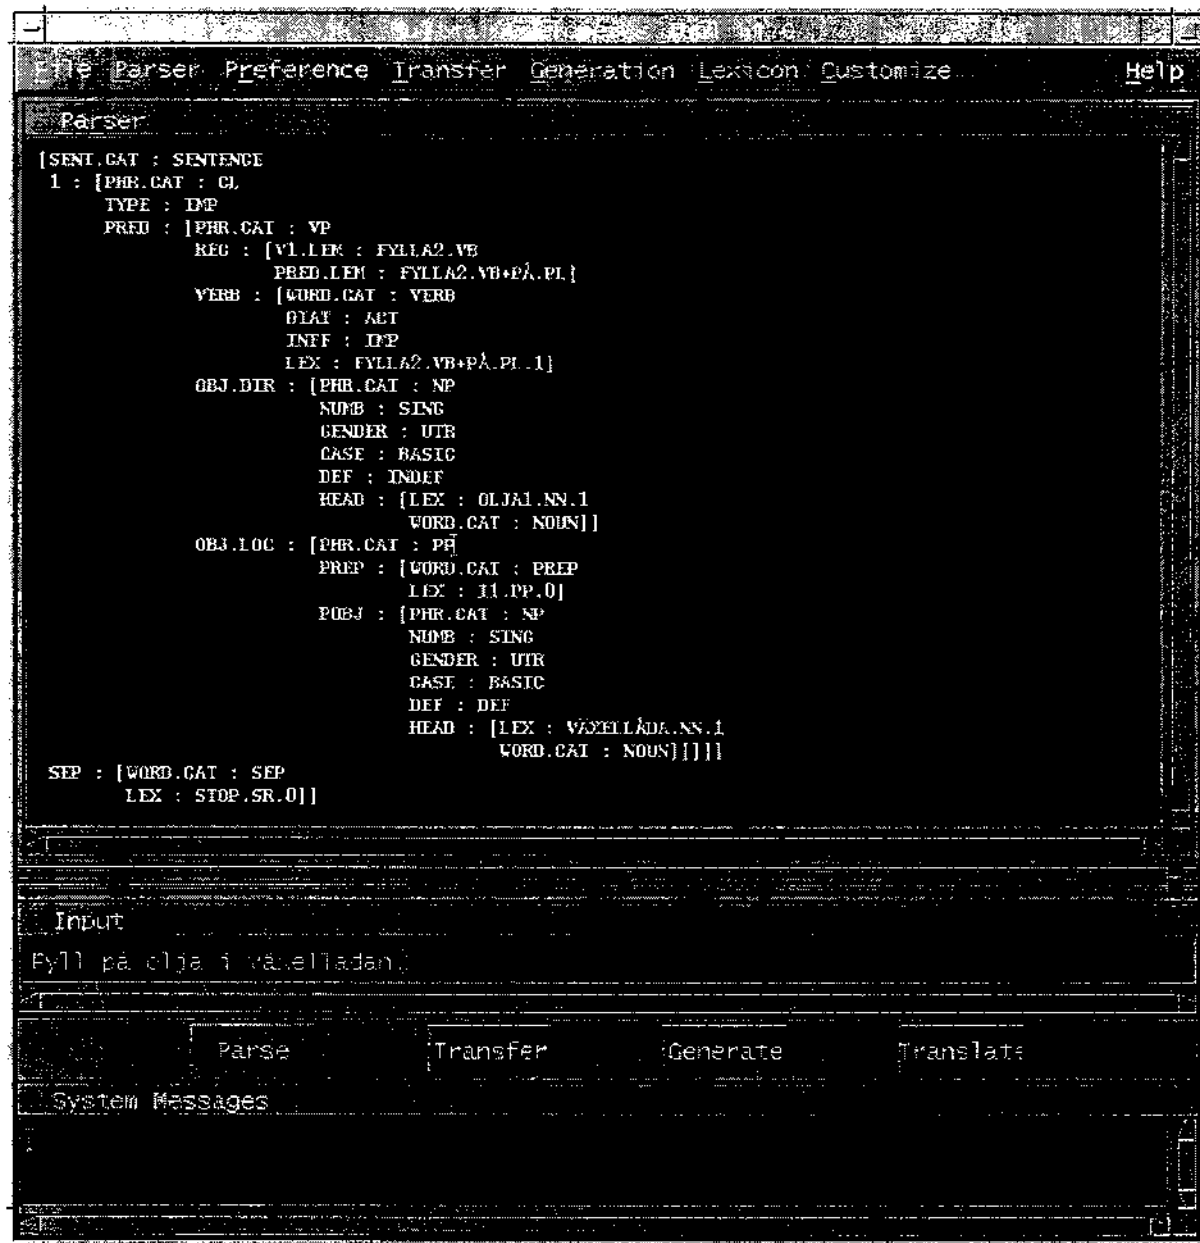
File Parser Preference Transfer Generation Lexicon Customize Help

Parser

[SENT.CAT : SENTENCE
1 : [PHR.CAT : CL
TYPE : IMP
PRED : [PHR.CAT : VP
REG : [V1.LEM : FYLLA2.VB
PRED.LEM : FYLLA2.VB+PÅ.PL]
VERB : [WORD.CAT : VERB
DIAT : ACT
INFF : IMP
LEX : FYLLA2.VB+PÅ.PL.1]
OBJ.DIR : [PHR.CAT : NP
NUMB : SING
GENDER : UTR
CASE : BASIC
DEF : INDEF
HEAD : [LEX : OLJA1.NN.1
WORD.CAT : NOUN]]
OBJ.LOC : [PHR.CAT : PP
PREP : [WORD.CAT : PREP
LEX : I1.PP.0]
POBJ : [PHR.CAT : NP
NUMB : SING
GENDER : UTR
CASE : BASIC
DEF : DEF
HEAD : [LEX : VÄXELLÅDA.NN.1
WORD.CAT : NOUN]]]]]
SEP : [WORD.CAT : SEP
LEX : STOP.SR.0]]

Input

Fyll på olja i växellådan.

Parse Transfer Generate Translate

System Messages